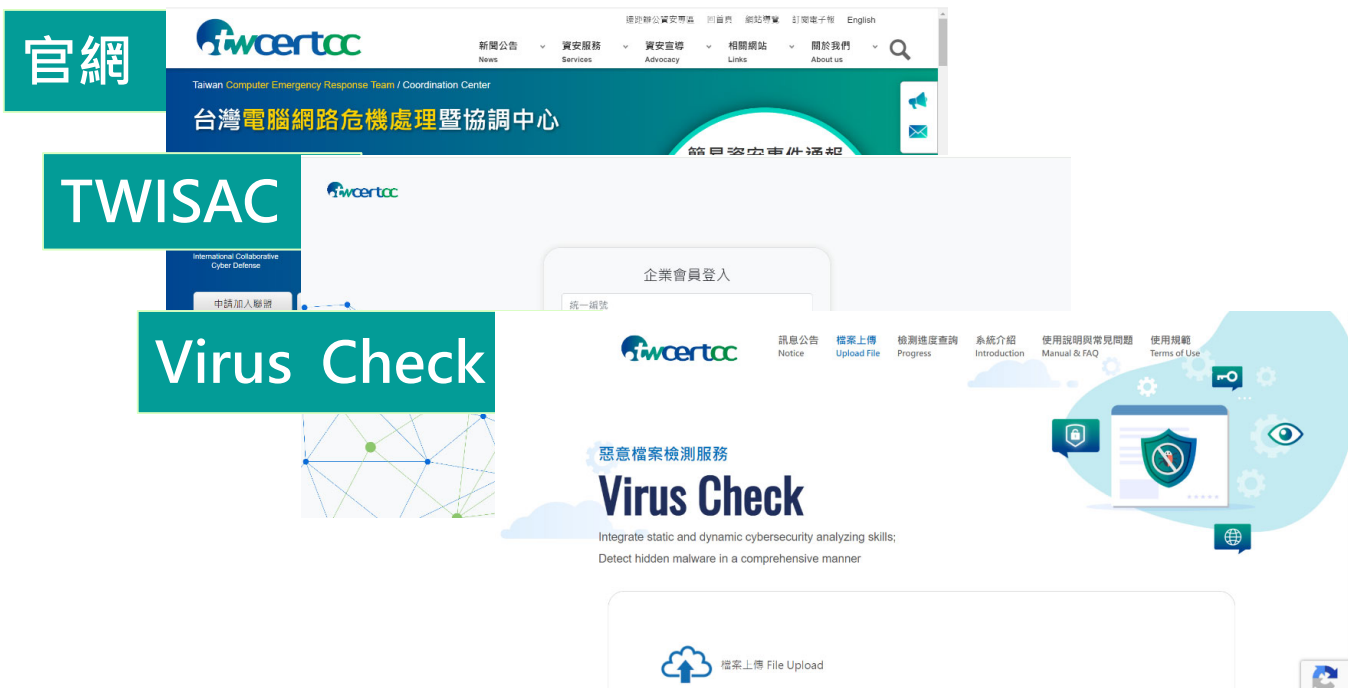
官網

twcertcc

通訊辦公室專區　回首頁　網站導覽　訂閱電子報　English

新聞公告 News　資安服務 Services　資安宣導 Advocacy　相關網站 Links　關於我們 About us

Taiwan Computer Emergency Response Team / Coordination Center

台灣電腦網路危機處理暨協調中心

簡易資安事件通報

TWISAC

twcertcc

International Collaborative Cyber Defense

申請加入聯盟

企業會員登入

統一編號

Virus Check

twcertcc

訊息公告 Notice　檔案上傳 Upload File　檢測進度查詢 Progress　系統介紹 Introduction　使用說明與常見問題 Manual & FAQ　使用規範 Terms of Use

惡意檔案檢測服務

Virus Check

Integrate static and dynamic cybersecurity analyzing skills;
Detect hidden malware in a comprehensive manner

檔案上傳 File Upload